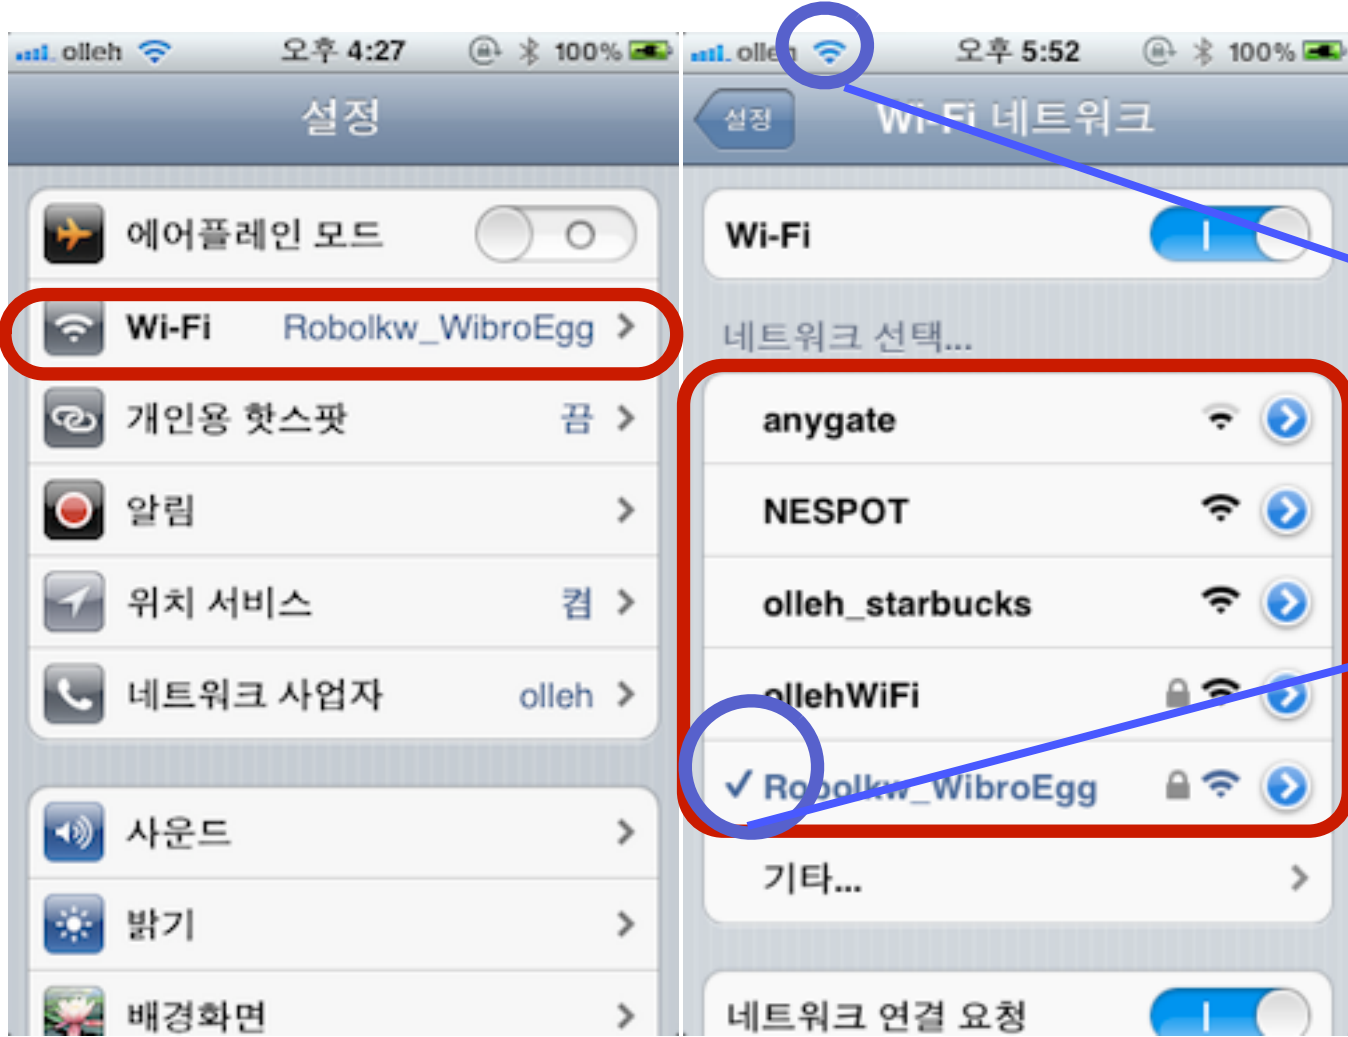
olleh 오후 4:27 100%

설정

에어플레인 모드 O

Wi-Fi Robolkw_WibroEgg

개인용 핫스팟 끔

알림

위치 서비스 켬

네트워크 사업자 olleh

사운드

밝기

배경화면

olleh 오후 5:52 100%

설정 Wi-Fi 네트워크

Wi-Fi I

네트워크 선택...

anygate

NESPOT

olleh_starbucks

ollehWiFi

✓ Robolkw_WibroEgg

기타...

네트워크 연결 요청 I